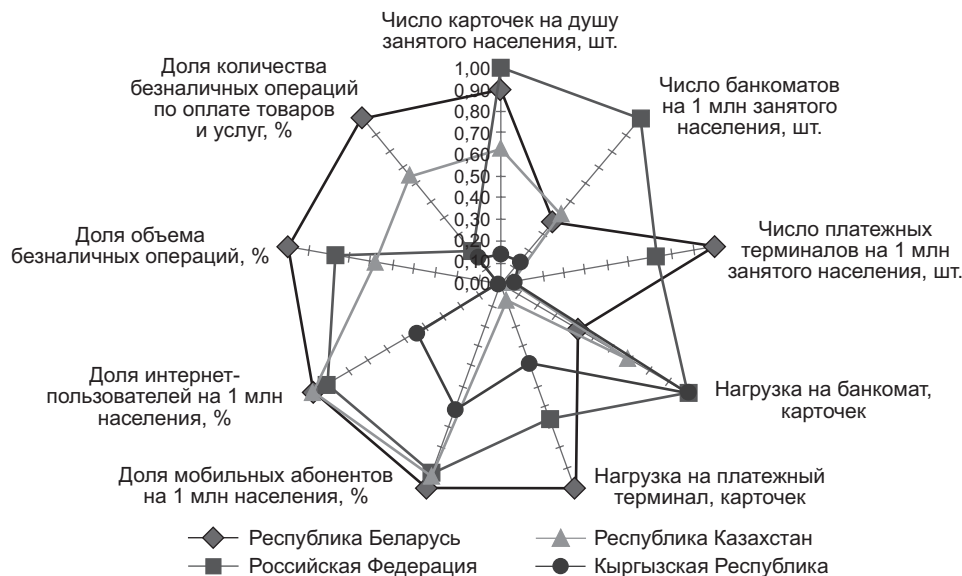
Число карточек на душу занятого населения, шт.

Число банкоматов на 1 млн занятого населения, шт.

Число платежных терминалов на 1 млн занятого населения, шт.

Нагрузка на банкомат, карточек

Нагрузка на платежный терминал, карточек

Доля мобильных абонентов на 1 млн населения, %

Доля интернет-пользователей на 1 млн населения, %

Доля объема безналичных операций, %

Доля количества безналичных операций по оплате товаров и услуг, %

1,00
0,90
0,80
0,70
0,60
0,50
0,40
0,30
0,20
0,10
0,00

Республика Беларусь
Российская Федерация
Республика Казахстан
Кыргызская Республика